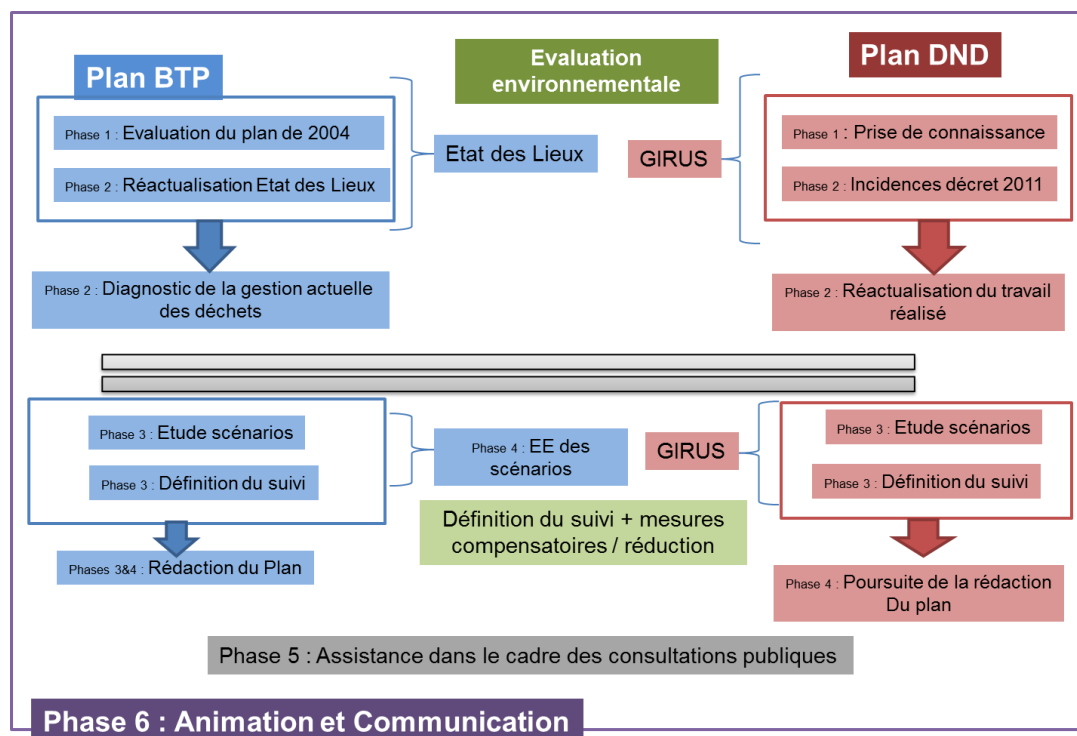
Plan BTP

Evaluation environnementale

Plan DND

Phase 1 : Evaluation du plan de 2004

Phase 2 : Réactualisation Etat des Lieux

Etat des Lieux

GIRUS

Phase 1 : Prise de connaissance

Phase 2 : Incidences décret 2011

Phase 2 : Diagnostic de la gestion actuelle des déchets

Phase 2 : Réactualisation du travail réalisé

Phase 3 : Etude scénarios

Phase 3 : Définition du suivi

Phase 4 : EE des scénarios

GIRUS

Phase 3 : Etude scénarios

Phase 3 : Définition du suivi

Définition du suivi + mesures compensatoires / réduction

Phases 3&4 : Rédaction du Plan

Phase 4 : Poursuite de la rédaction Du plan

Phase 5 : Assistance dans le cadre des consultations publiques

Phase 6 : Animation et Communication